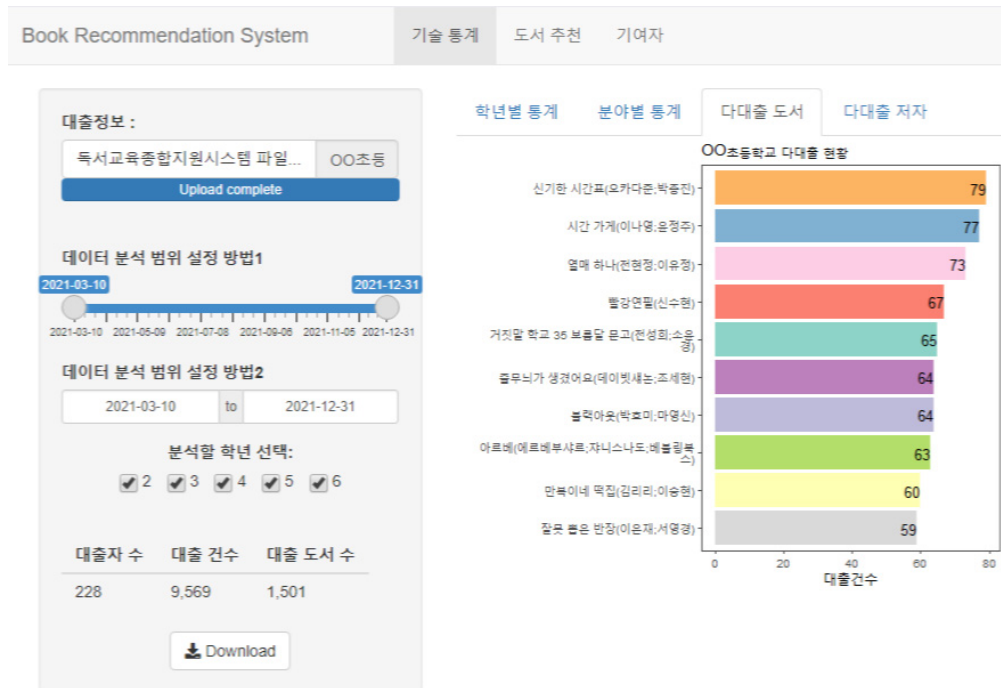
Book Recommendation System | 기술 통계 | 도서 추천 | 기여자

대출정보 :

독서교육종합지원시스템 파일... OO초등

Upload complete

데이터 분석 범위 설정 방법1

2021-03-10 2021-12-31

2021-03-10 2021-05-09 2021-07-08 2021-09-06 2021-11-05 2021-12-31

데이터 분석 범위 설정 방법2

2021-03-10 to 2021-12-31

분석할 학년 선택:

2 3 4 5 6

| 대출자 수 | 대출 건수 | 대출 도서 수 |
|---|---|---|
| 228 | 9,569 | 1,501 |

Download

학년별 통계 | 분야별 통계 | 다대출 도서 | 다대출 저자

OO초등학교 다대출 현황

신기한 시간표(오카다준;박종진) 79
시간 가게(이나영;윤정주) 77
열매 하나(전현정;이유정) 73
빨강연필(신수현) 67
거짓말 학교 35 보름달 문고(전성희;소윤경) 65
콩무늬가 생겼어요(데이빗섀논;조세현) 64
블랙아웃(박효미;마영신) 64
아르베(에르베뷰샤르;쟈니스나도;베틀링북스) 63
만복이네 떡집(김리리;이승현) 60
잘못 뽑은 반장(이은재;서영경) 59

0 20 40 60 80
대출건수